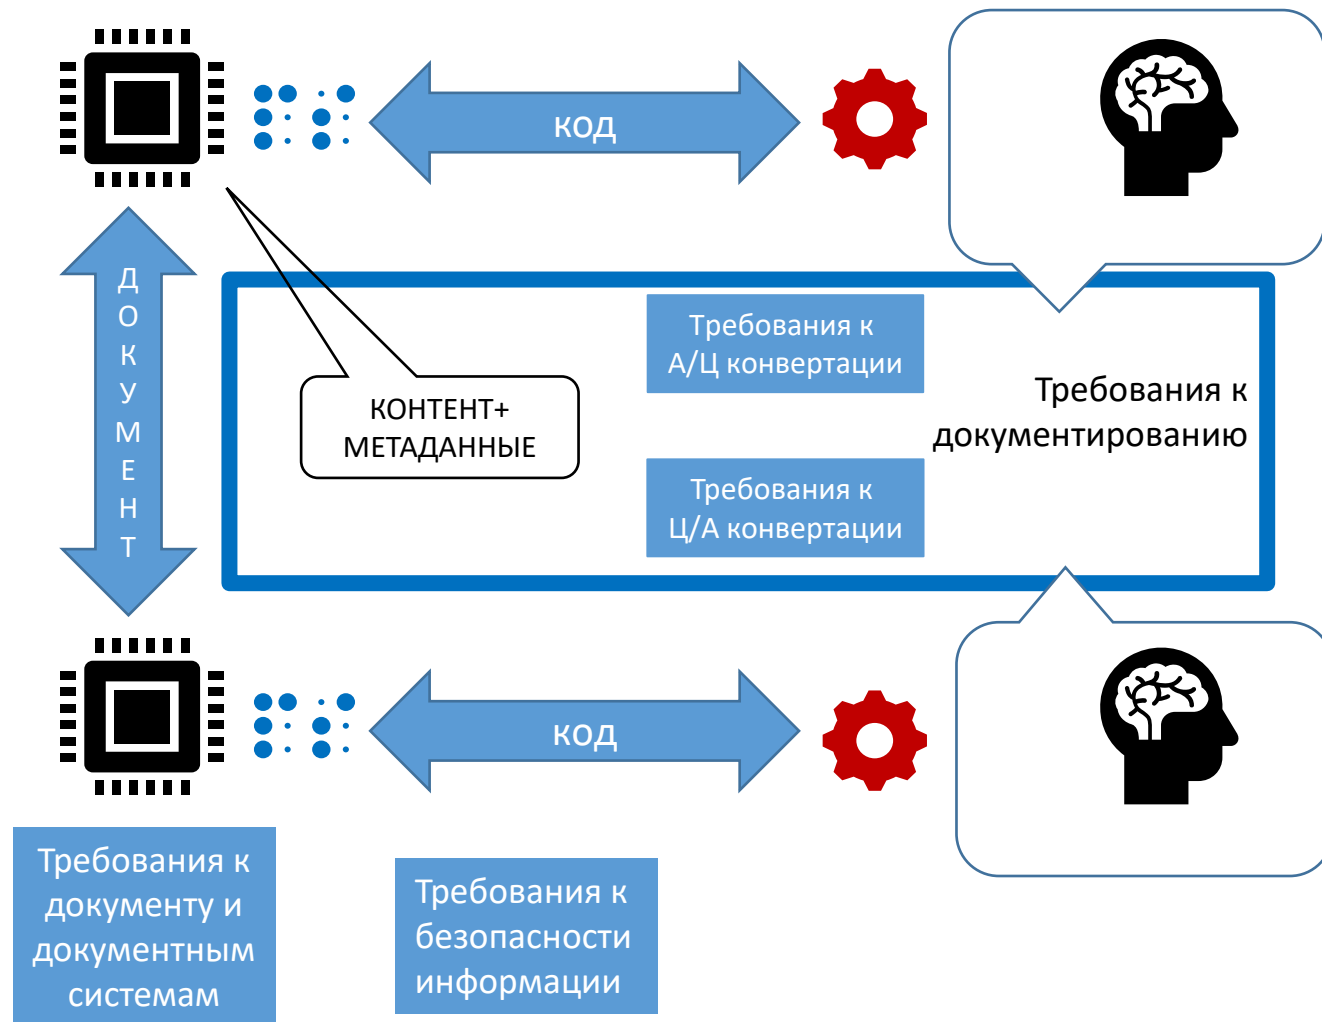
КОД

Д
О
К
У
М
Е
Н
Т

Требования к А/Ц конвертации

КОНТЕНТ+ МЕТАДАННЫЕ

Требования к документированию

Требования к Ц/А конвертации

КОД

Требования к документу и документным системам

Требования к безопасности информации